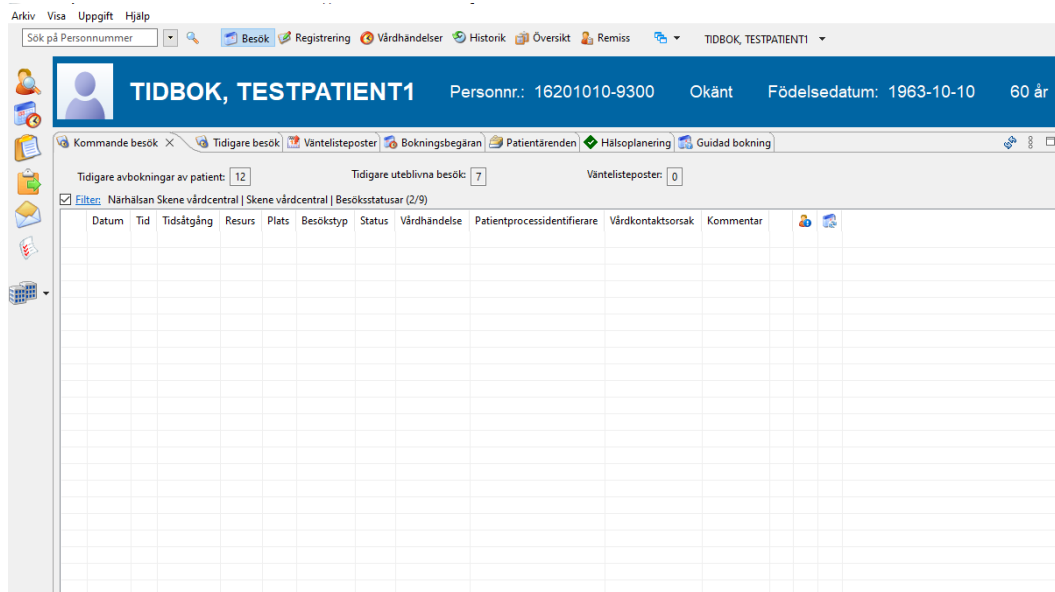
Arkiv Visa Uppgift Hjälp

Sök på Personnummer

Besök Registrering Vårdhändelser Historik Översikt Remiss TIDBOK, TESTPATIENT1

TIDBOK, TESTPATIENT1 Personnr.: 16201010-9300 Okänt Födelsedatum: 1963-10-10 60 år

Kommande besök Tidigare besök Väntelisteposter Bokningsbegäran Patientärenden Hälsoplanering Guidad bokning

Tidigare avbokningar av patient: 12 Tidigare uteblivna besök: 7 Väntelisteposter: 0

Filter: Närhälsan Skene vårdcentral | Skene vårdcentral | Besöksstatusar (2/9)

| Datum | Tid | Tidsåtgång | Resurs | Plats | Besökstyp | Status | Vårdhändelse | Patientprocessidentifierare | Vårdkontaktsorsak | Kommentar |
|---|---|---|---|---|---|---|---|---|---|---|